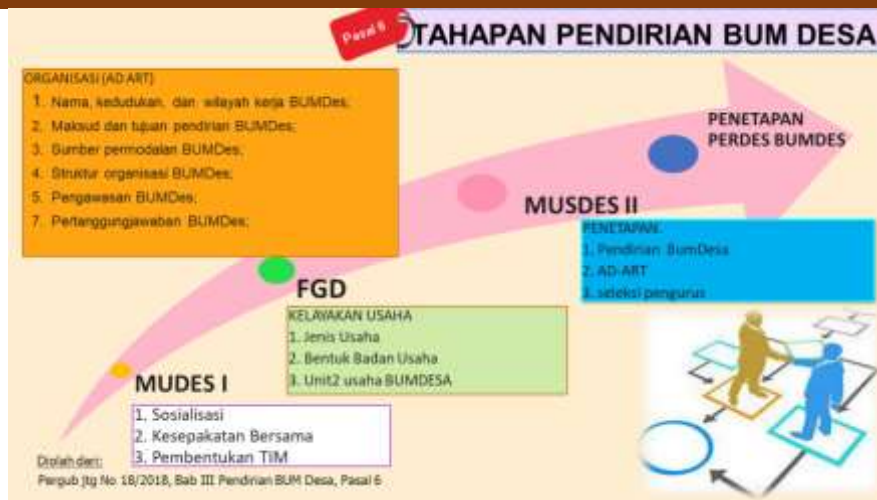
Pasal 6

TAHAPAN PENDIRIAN BUM DESA

ORGANISASI (AD ART)
1. Nama, kedudukan, dan wilayah kerja BUMDes;
2. Maksud dan tujuan pendirian BUMDes;
3. Sumber permodalan BUMDes;
4. Struktur organisasi BUMDes;
5. Pengawasan BUMDes;
7. Pertanggungjawaban BUMDes;

PENETAPAN PERDES BUMDES

MUSDES II

PENETAPAN:
1. Pendirian BumDesa
2. AD-ART
3. seleksi pengurus

FGD

KELAYAKAN USAHA
1. Jenis Usaha
2. Bentuk Badan Usaha
3. Unit2 usaha BUMDESA

MUDES I

1. Sosialisasi
2. Kesepakatan Bersama
3. Pembentukan TIM

Diolah dari:
Pergub Jtg No 18/2018, Bab III Pendirian BUM Desa, Pasal 6